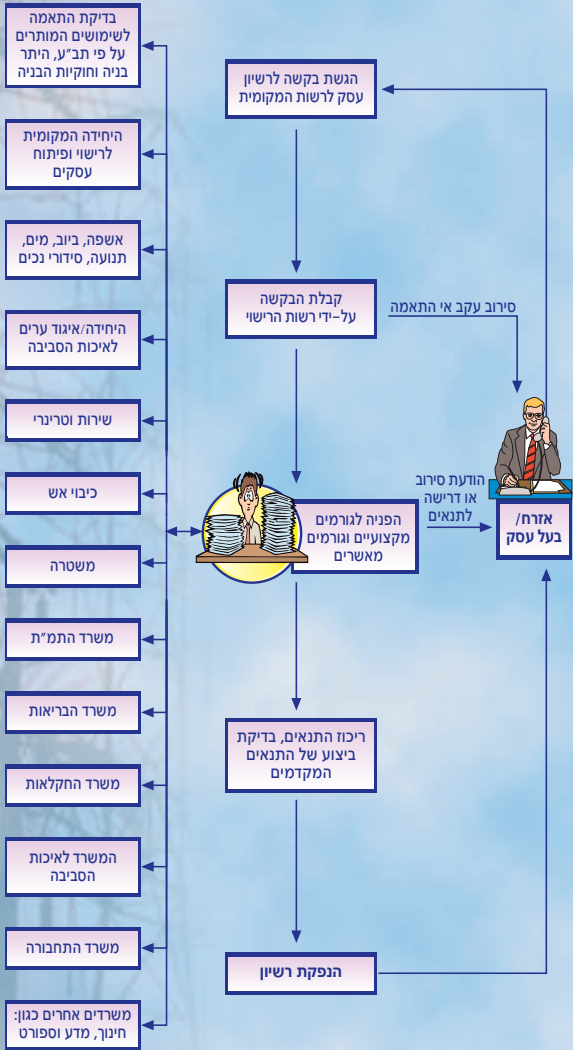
הגשת בקשה לרשיון עסק לרשות המקומית

קבלת הבקשה על-ידי רשות הרישוי

סירוב עקב אי התאמה

הפניה לגורמים מקצועיים וגורמים מאשרים

הודעת סירוב או דרישה לתנאים

אזרח/ בעל עסק

ריכוז התנאים, בדיקת ביצוע של התנאים המקדמים

הנפקת רשיון

בדיקת התאמה לשימושים המותרים על פי תב"ע, היתר בניה וחוקיות הבניה

היחידה המקומית לרישוי ופיתוח עסקים

אשפה, ביוב, מים, תנועה, סידורי נכים

היחידה/איגוד ערים לאיכות הסביבה

שירות וטרינרי

כיבוי אש

משטרה

משרד התמ"ת

משרד הבריאות

משרד החקלאות

המשרד לאיכות הסביבה

משרד התחבורה

משרדים אחרים כגון: חינוך, מדע וספורט